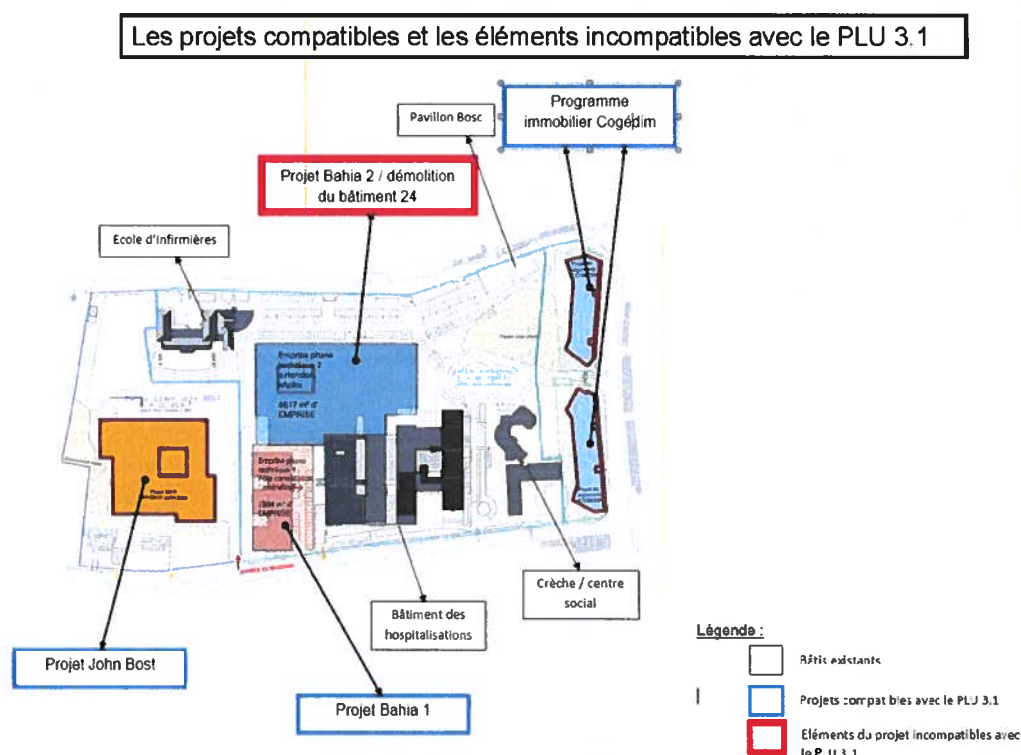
Les projets compatibles et les éléments incompatibles avec le PLU 3.1

Pavillon Bosc

Programme immobilier Cogédim

Projet Bahia 2 / démolition du bâtiment 24

Ecole d'infirmières

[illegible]

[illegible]

Crèche / centre social

Bâtiment des hospitalisations

Projet John Bost

Projet Bahia 1

Légende :

Bâtis existants

Projets compatibles avec le PLU 3.1

Eléments du projet incompatibles avec le PLU 3.1